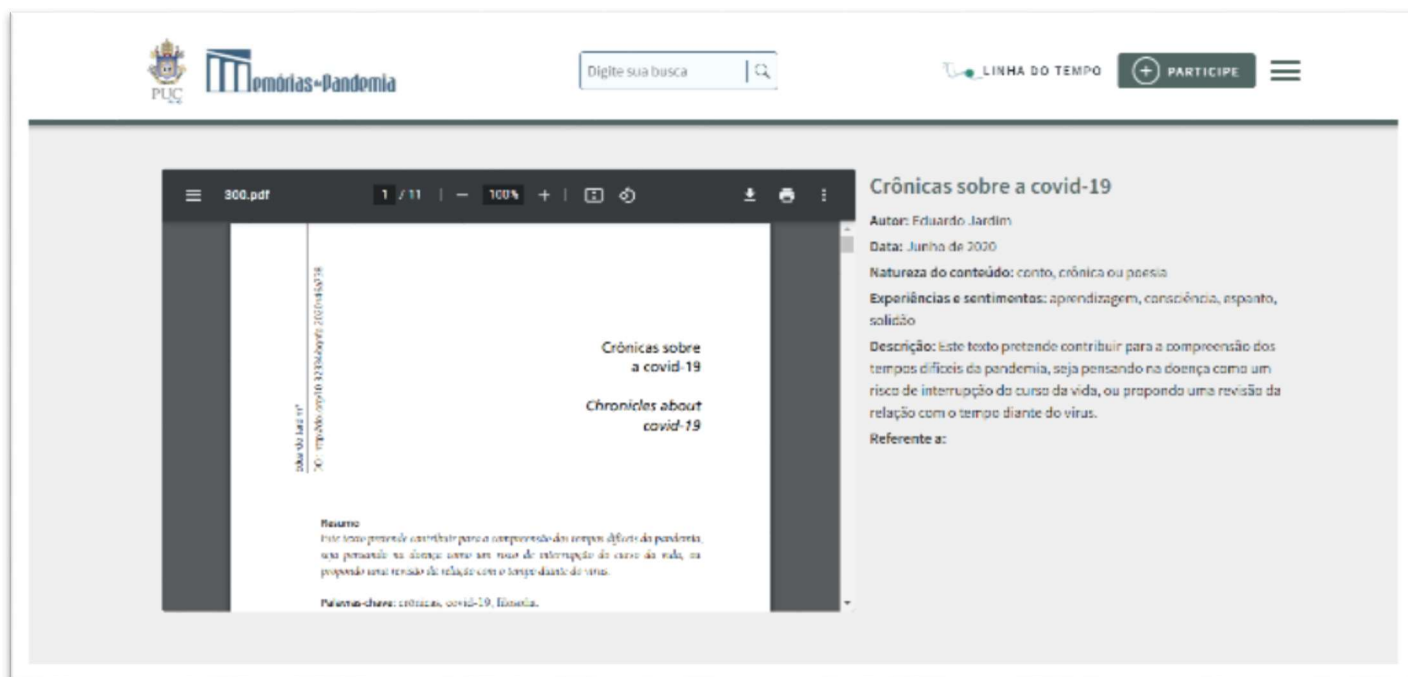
PUC

Memórias da Pandemia

Digite sua busca

LINHA DO TEMPO

PARTICIPE

300.pdf 1 / 11 | — 100% + |

Eduardo Jardim

DOI: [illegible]

Crônicas sobre a covid-19

Chronicles about covid-19

Resumo
Este texto pretende contribuir para a compreensão dos tempos difíceis da pandemia, seja pensando na doença como um risco de interrupção do curso da vida, ou propondo uma revisão da relação com o tempo diante do vírus.

Palavras-chave: crônicas, covid-19, filosofia.

Crônicas sobre a covid-19

Autor: Eduardo Jardim

Data: Junho de 2020

Natureza do conteúdo: conto, crônica ou poesia

Experiências e sentimentos: aprendizagem, consciência, espanto, solidão

Descrição: Este texto pretende contribuir para a compreensão dos tempos difíceis da pandemia, seja pensando na doença como um risco de interrupção do curso da vida, ou propondo uma revisão da relação com o tempo diante do vírus.

Referente a: